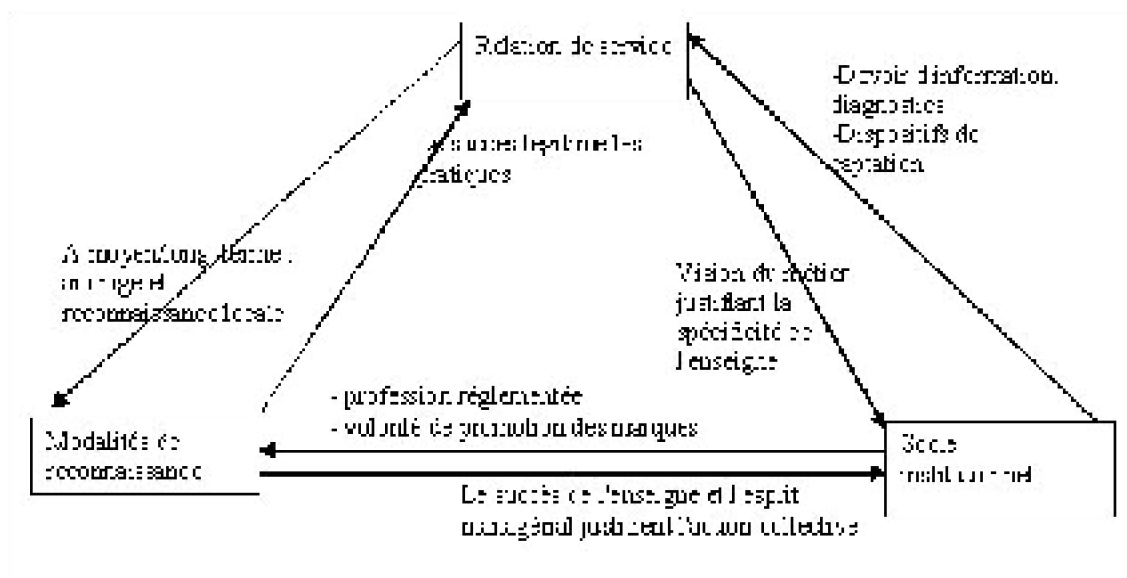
Relation de service

-Devoir d'information, diagnostics
-Dispositifs de captation

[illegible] légitime les pratiques

A moyen long terme : ancrage et reconnaissance locale

Vision du métier justifiant la spécificité de l'enseigne

- profession réglementée
- volonté de promotion des marques

Modalités de reconnaissance

Socle institutionnel

Le succès de l'enseigne et l'esprit managérial justifient l'action collective